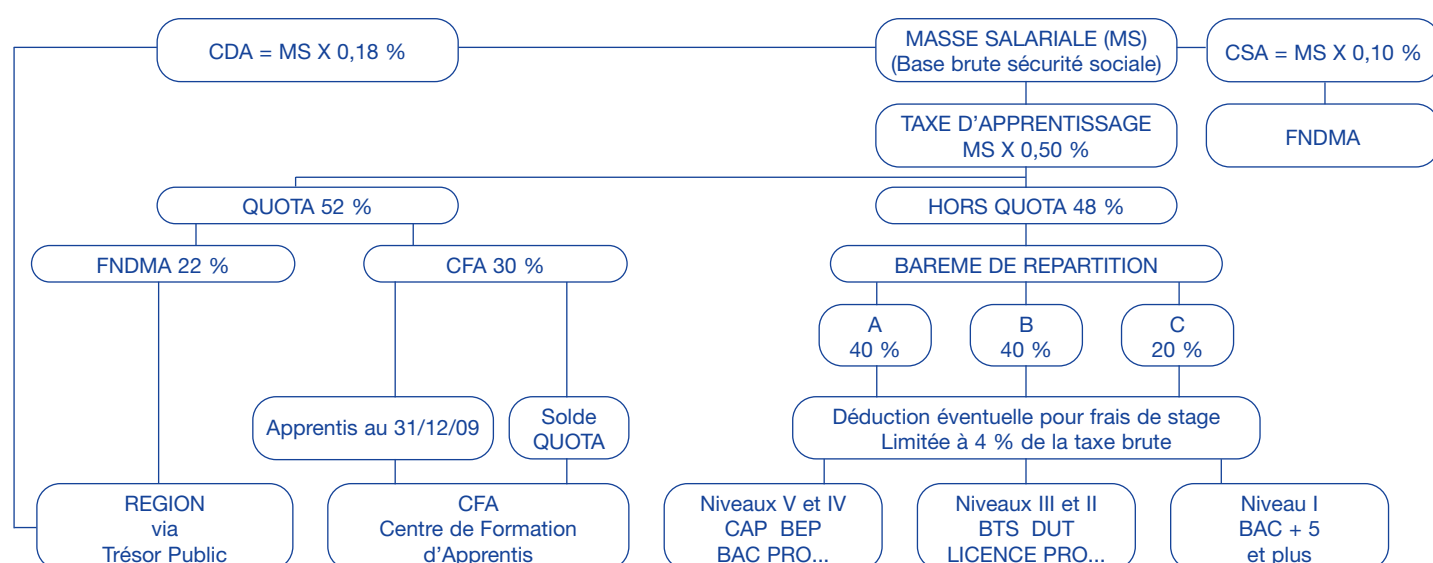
CDA = MS X 0,18 %

MASSE SALARIALE (MS)
(Base brute sécurité sociale)

CSA = MS X 0,10 %

TAXE D'APPRENTISSAGE
MS X 0,50 %

FNDMA

QUOTA 52 %

HORS QUOTA 48 %

FNDMA 22 %

CFA 30 %

BAREME DE REPARTITION

A
40 %

B
40 %

C
20 %

Apprentis au 31/12/09

Solde
QUOTA

Déduction éventuelle pour frais de stage
Limitée à 4 % de la taxe brute

REGION
via
Trésor Public

CFA
Centre de Formation
d'Apprentis

Niveaux V et IV
CAP BEP
BAC PRO...

Niveaux III et II
BTS DUT
LICENCE PRO...

Niveau I
BAC + 5
et plus